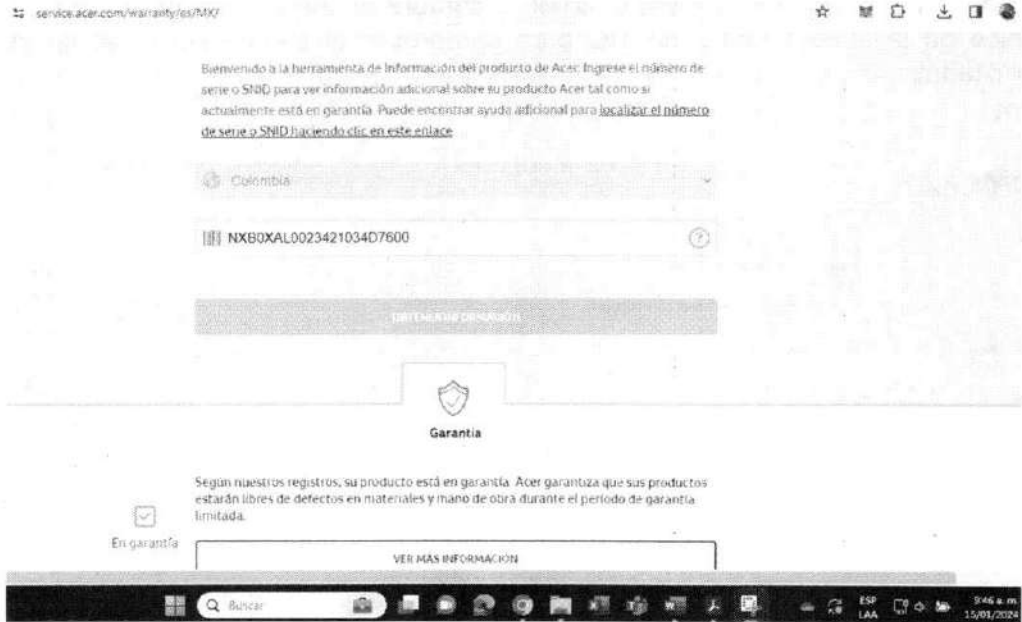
service.acer.com/warranty/es/MX/

Bienvenido a la herramienta de Información del producto de Acer. Ingrese el número de serie o SNID para ver información adicional sobre su producto Acer tal como si actualmente está en garantía. Puede encontrar ayuda adicional para localizar el número de serie o SNID haciendo clic en este enlace

Colombia

NXB0XAL0023421034D7600

OBTENER INFORMACIÓN

Garantía

Según nuestros registros, su producto está en garantía. Acer garantiza que sus productos estarán libres de defectos en materiales y mano de obra durante el periodo de garantía limitada.

En garantía

VER MÁS INFORMACIÓN

Buscar

ESP LAA

9:46 a. m. 15/01/2024